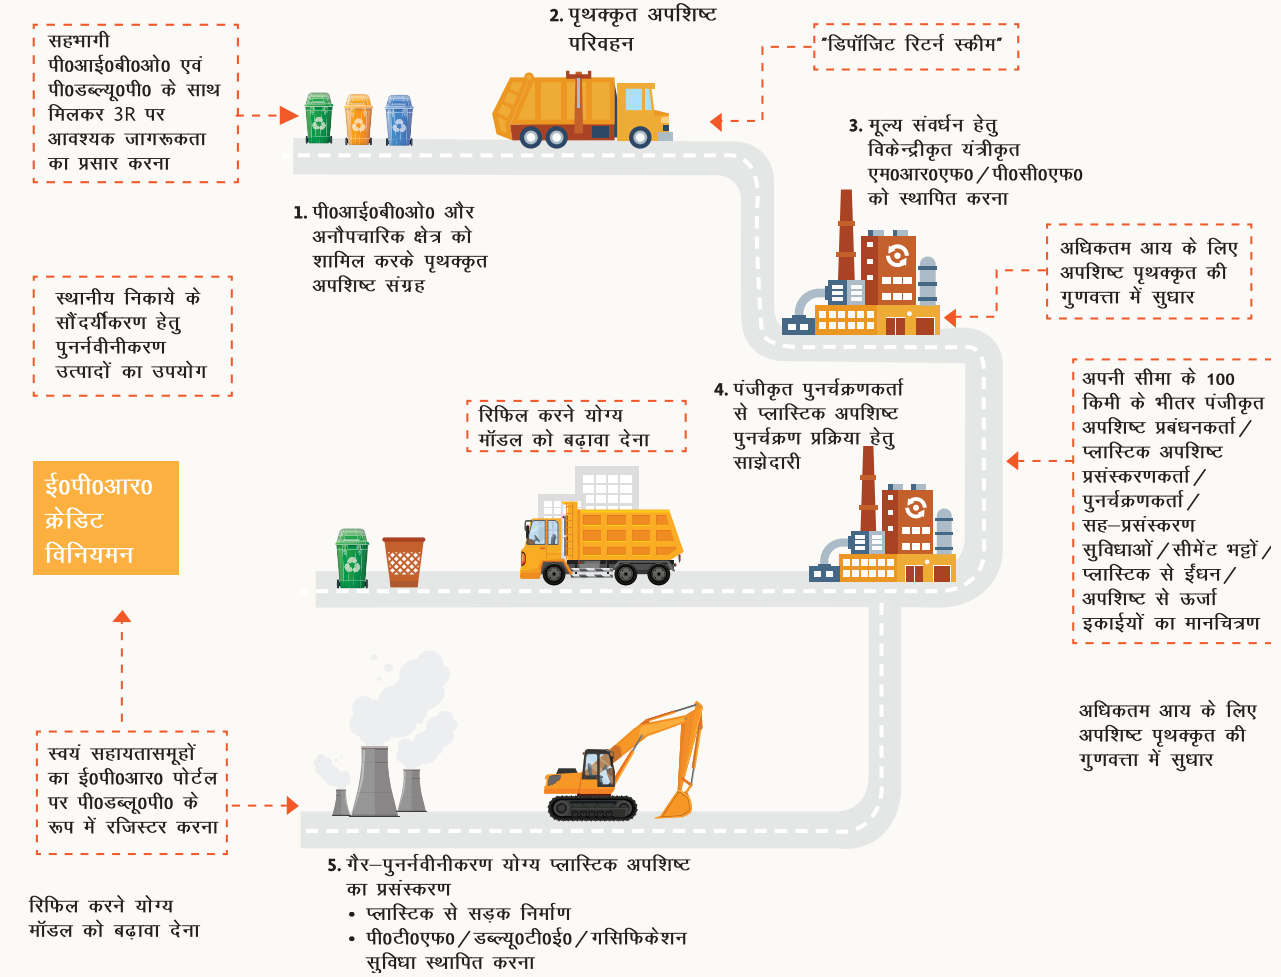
सहभागी पी0आई0बी0ओ0 एवं पी0डब्ल्यू0पी0 के साथ मिलकर 3R पर आवश्यक जागरूकता का प्रसार करना

2. पृथक्कृत अपशिष्ट परिवहन

"डिपॉजिट रिटर्न स्कीम"

3. मूल्य संवर्धन हेतु विकेन्द्रीकृत यंत्रीकृत एम0आर0एफ0 / पी0सी0एफ0 को स्थापित करना

1. पी0आई0बी0ओ0 और अनौपचारिक क्षेत्र को शामिल करके पृथक्कृत अपशिष्ट संग्रह

स्थानीय निकाये के सौंदर्यीकरण हेतु पुनर्नवीनीकरण उत्पादों का उपयोग

अधिकतम आय के लिए अपशिष्ट पृथक्कृत की गुणवत्ता में सुधार

4. पंजीकृत पुनर्चक्रणकर्ता से प्लास्टिक अपशिष्ट पुनर्चक्रण प्रक्रिया हेतु साझेदारी

रिफिल करने योग्य मॉडल को बढ़ावा देना

अपनी सीमा के 100 किमी के भीतर पंजीकृत अपशिष्ट प्रबंधनकर्ता / प्लास्टिक अपशिष्ट प्रसंस्करणकर्ता / पुनर्चक्रणकर्ता / सह–प्रसंस्करण सुविधाओं / सीमेंट भट्टों / प्लास्टिक से ईंधन / अपशिष्ट से ऊर्जा इकाईयों का मानचित्रण

ई0पी0आर0 क्रेडिट विनियमन

स्वयं सहायतासमूहों का ई0पी0आर0 पोर्टल पर पी0डब्लू0पी0 के रूप में रजिस्टर करना

अधिकतम आय के लिए अपशिष्ट पृथक्कृत की गुणवत्ता में सुधार

5. गैर–पुनर्नवीनीकरण योग्य प्लास्टिक अपशिष्ट का प्रसंस्करण
• प्लास्टिक से सड़क निर्माण
• पी0टी0एफ0 / डब्ल्यू0टी0ई0 / गसिफिकेशन सुविधा स्थापित करना

रिफिल करने योग्य मॉडल को बढ़ावा देना